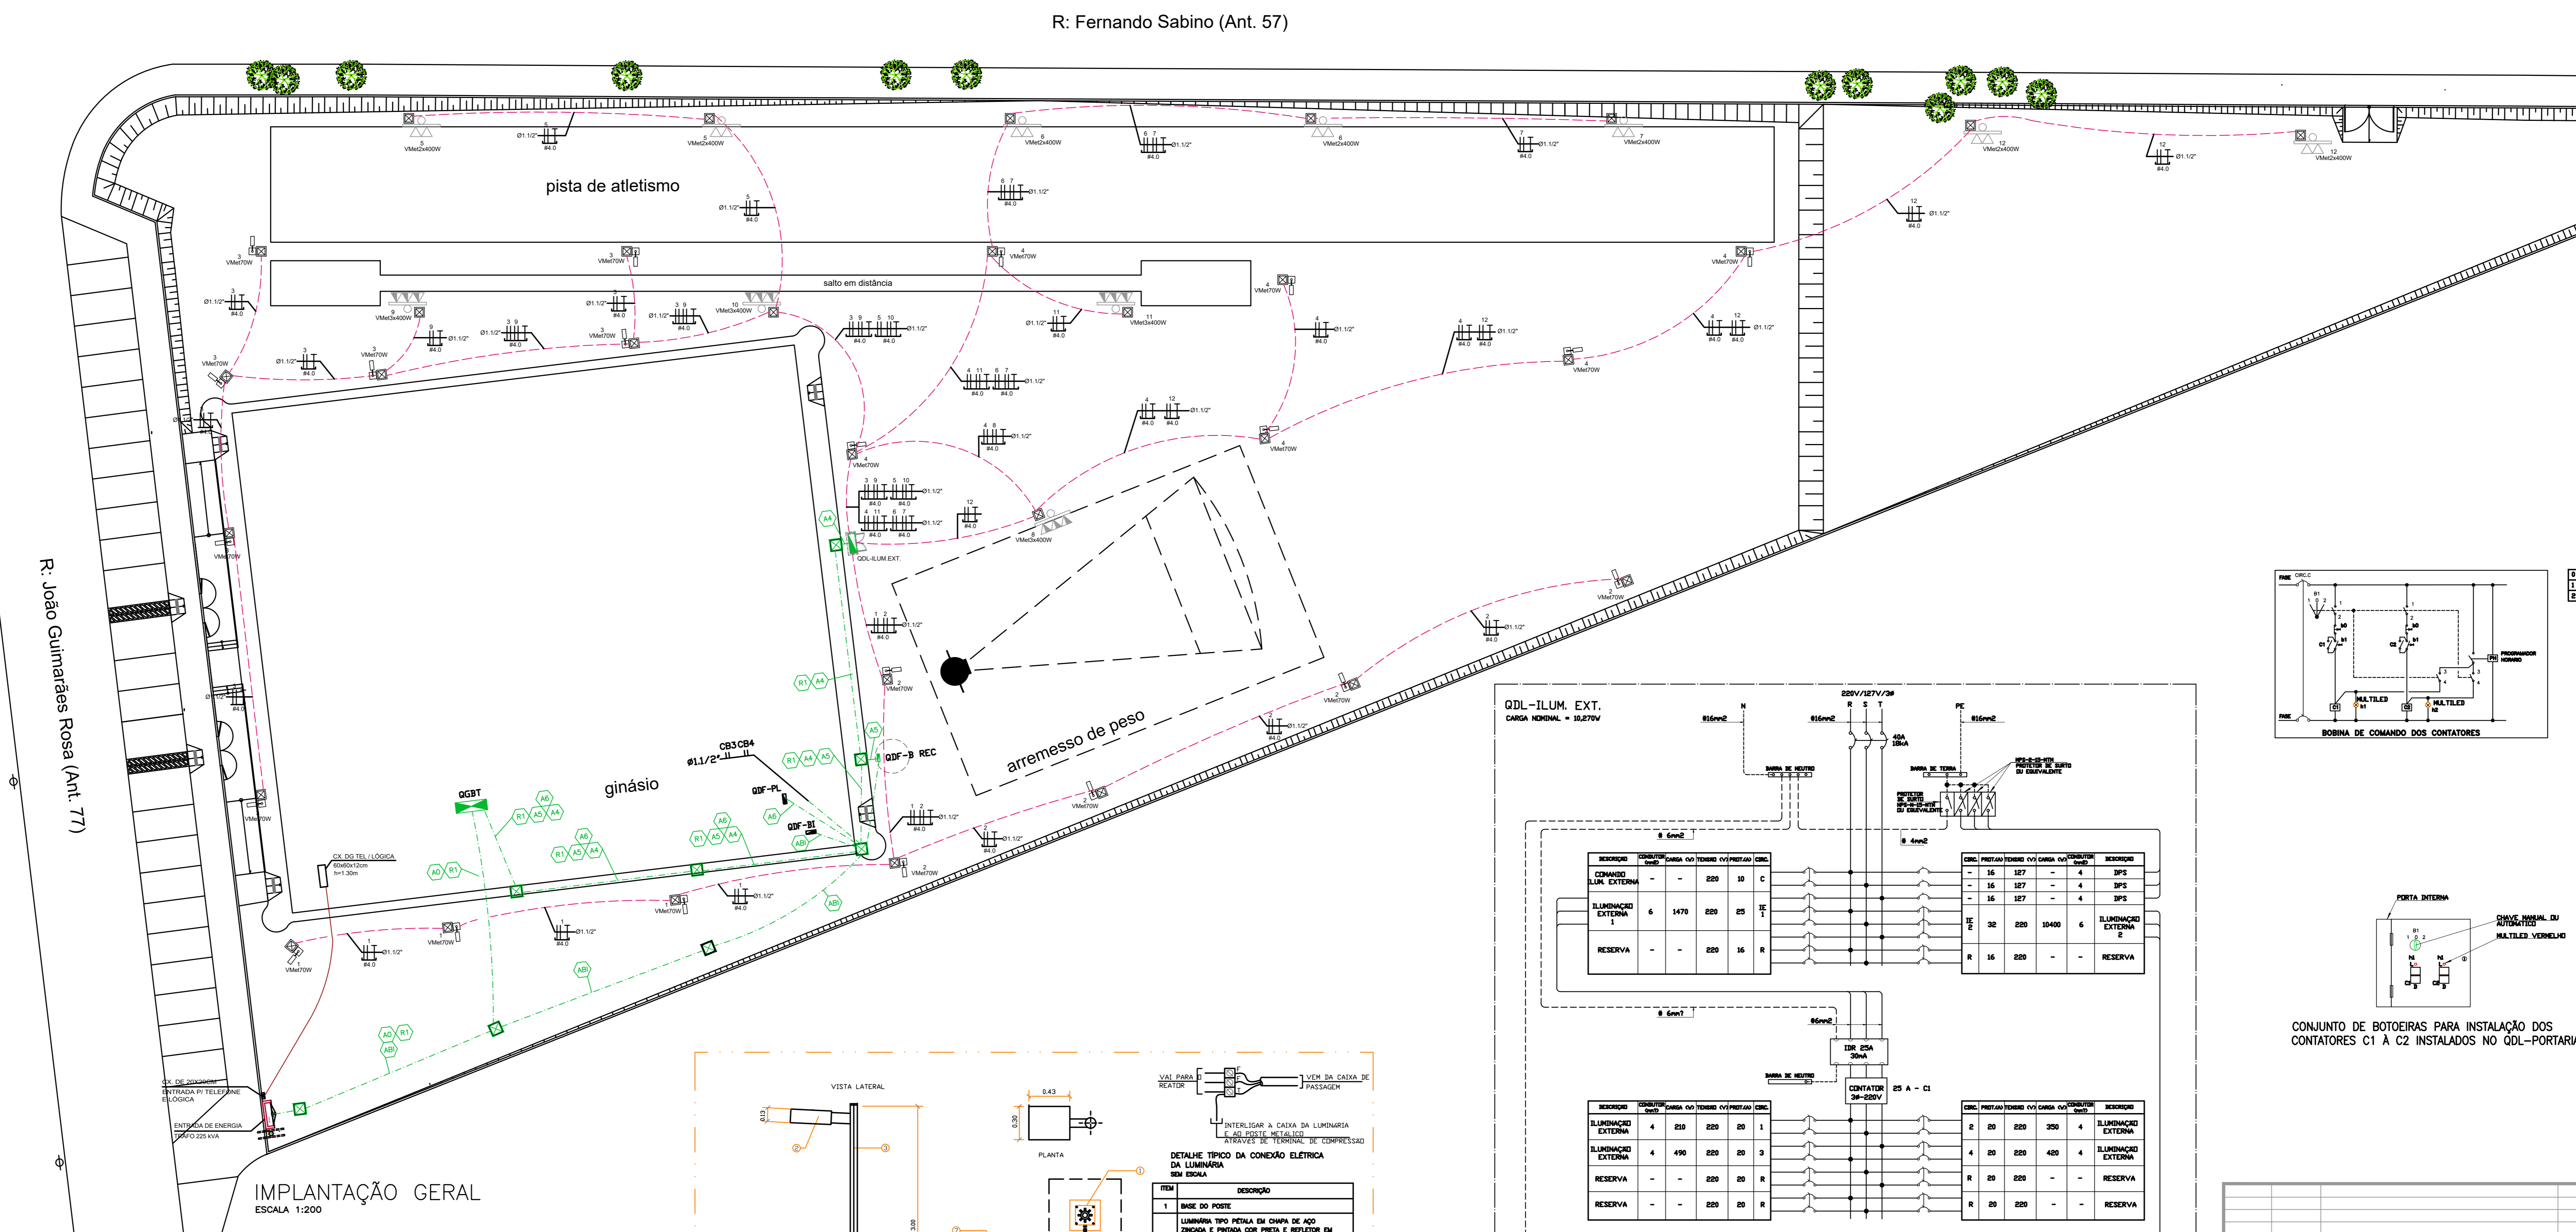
R: Fernando Sabino (Ant. 57)

R: João Guimarães Rosa (Ant. 77)

pista de atletismo

salto em distância

ginásio

arremesso de peso

QGBT

QDL-ILUM.EXT.

QDF-B REC

QDF-PL

QDF-BI

CB3 CB4

Ø1.1/2"

CX. DG.TEL / LÓGICA
60x60x12cm
h=1.30m

CX. DE 20X20CM
ENTRADA P/ TELEFONE E LÓGICA

ENTRADA DE ENERGIA
TRAFO 225 kVA

IMPLANTAÇÃO GERAL
ESCALA 1:200

VMet2x400W
VMet70W
VMet3x400W
#4.0
Ø1.1/2"

VISTA LATERAL

PLANTA

0.43

0.30

0.13

3.00

VAI PARA REATOR

VEM DA CAIXA DE PASSAGEM

INTERLIGAR À CAIXA DA LUMINÁRIA E AO POSTE METÁLICO ATRAVÉS DE TERMINAL DE COMPRESSÃO

DETALHE TÍPICO DA CONEXÃO ELÉTRICA DA LUMINÁRIA
SEM ESCALA

| ITEM | DESCRIÇÃO |
|---|---|
| 1 | BASE DO POSTE |
| | LUMINÁRIA TIPO PÉTALA EM CHAPA DE AÇO ZINCADA E PINTADA COR PRETA E REFLETOR EM |

QDL-ILUM. EXT.
CARGA NOMINAL = 10,270W

220V/127V/3Ø

N R S T PE

Ø16mm2

40A 18kA

BARRA DE NEUTRO

BARRA DE TERRA

DPS-2-15-NTH PROTETOR DE SURTO OU EQUIVALENTE

PROTETOR DE SURTO DPS-8-15-NTH OU EQUIVALENTE

Ø 6mm2

Ø 4mm2

| DESCRIÇÃO | CONDUTOR (mm2) | CARGA (W) | TENSÃO (V) | PROT.(A) | CIRC. |
|---|---|---|---|---|---|
| COMANDO ILUM. EXTERNA | - | - | 220 | 10 | C |
| ILUMINAÇÃO EXTERNA 1 | 6 | 1470 | 220 | 25 | IE 1 |
| RESERVA | - | - | 220 | 16 | R |

| CIRC. | PROT.(A) | TENSÃO (V) | CARGA (W) | CONDUTOR (mm2) | DESCRIÇÃO |
|---|---|---|---|---|---|
| - | 16 | 127 | - | 4 | DPS |
| - | 16 | 127 | - | 4 | DPS |
| - | 16 | 127 | - | 4 | DPS |
| IE 2 | 32 | 220 | 10400 | 6 | ILUMINAÇÃO EXTERNA 2 |
| R | 16 | 220 | - | - | RESERVA |

Ø 6mm2

Ø6mm2

IDR 25A 30mA

BARRA DE NEUTRO

CONTATOR 3Ø-220V  25 A - C1

| DESCRIÇÃO | CONDUTOR (mm2) | CARGA (W) | TENSÃO (V) | PROT.(A) | CIRC. |
|---|---|---|---|---|---|
| ILUMINAÇÃO EXTERNA | 4 | 210 | 220 | 20 | 1 |
| ILUMINAÇÃO EXTERNA | 4 | 490 | 220 | 20 | 3 |
| RESERVA | - | - | 220 | 20 | R |
| RESERVA | - | - | 220 | 20 | R |

| CIRC. | PROT.(A) | TENSÃO (V) | CARGA (W) | CONDUTOR (mm2) | DESCRIÇÃO |
|---|---|---|---|---|---|
| 2 | 20 | 220 | 350 | 4 | ILUMINAÇÃO EXTERNA |
| 4 | 20 | 220 | 420 | 4 | ILUMINAÇÃO EXTERNA |
| R | 20 | 220 | - | - | RESERVA |
| R | 20 | 220 | - | - | RESERVA |

FASE CIRC.C
PROGRAMADOR HORÁRIO
MULTILED
FASE
BOBINA DE COMANDO DOS CONTATORES

PORTA INTERNA
CHAVE MANUAL OU AUTOMÁTICO
MULTILED VERMELHO

CONJUNTO DE BOTOEIRAS PARA INSTALAÇÃO DOS CONTATORES C1 À C2 INSTALADOS NO QDL-PORTARIA